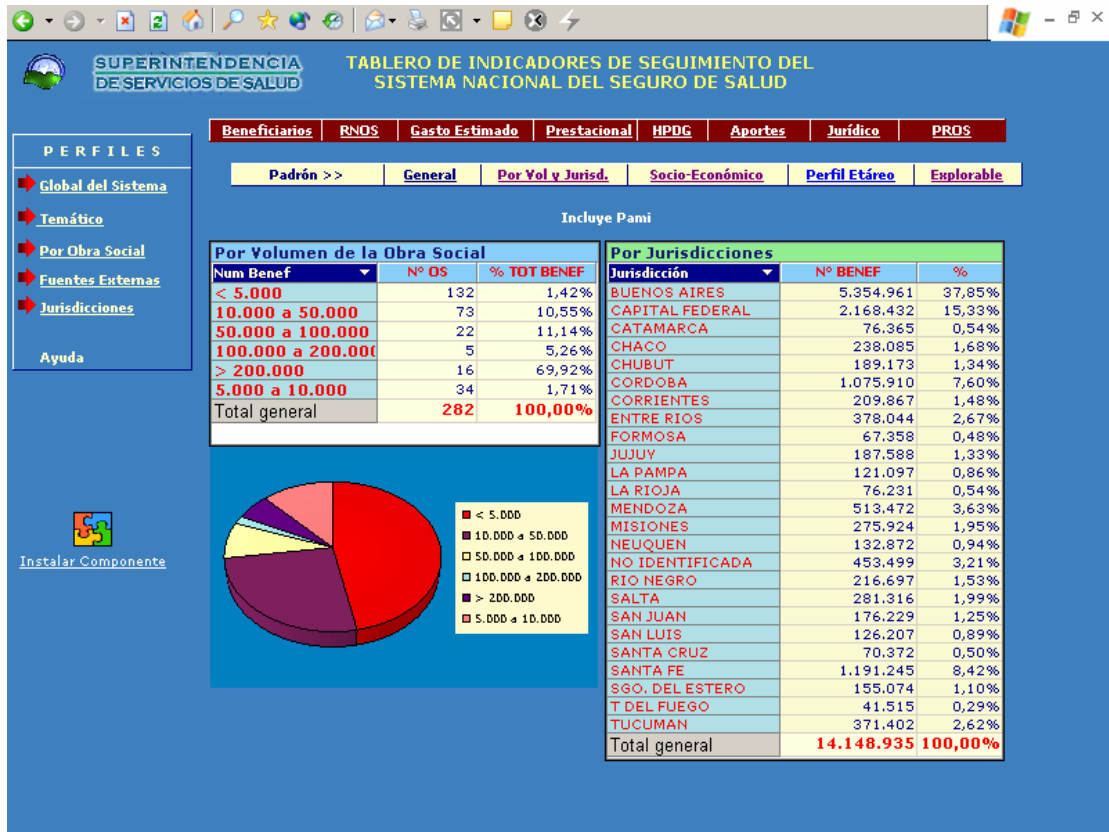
SUPERINTENDENCIA DE SERVICIOS DE SALUD

TABLERO DE INDICADORES DE SEGUIMIENTO DEL SISTEMA NACIONAL DEL SEGURO DE SALUD

PERFILES

Global del Sistema

Temático

Por Obra Social

Fuentes Externas

Jurisdicciones

Ayuda

Instalar Componente

Beneficiarios | RNOS | Gasto Estimado | Prestacional | HPDG | Aportes | Jurídico | PROS

Padrón >> | General | Por Vol y Jurisd. | Socio-Económico | Perfil Etáreo | Explorable

Incluye Pami

Por Volumen de la Obra Social

| Num Benef | Nº OS | % TOT BENEF |
|---|---|---|
| < 5.000 | 132 | 1,42% |
| 10.000 a 50.000 | 73 | 10,55% |
| 50.000 a 100.000 | 22 | 11,14% |
| 100.000 a 200.000 | 5 | 5,26% |
| > 200.000 | 16 | 69,92% |
| 5.000 a 10.000 | 34 | 1,71% |
| Total general | 282 | 100,00% |

< 5.000
10.000 a 50.000
50.000 a 100.000
100.000 a 200.000
> 200.000
5.000 a 10.000

Por Jurisdicciones

| Jurisdicción | Nº BENEF | % |
|---|---|---|
| BUENOS AIRES | 5.354.961 | 37,85% |
| CAPITAL FEDERAL | 2.168.432 | 15,33% |
| CATAMARCA | 76.365 | 0,54% |
| CHACO | 238.085 | 1,68% |
| CHUBUT | 189.173 | 1,34% |
| CORDOBA | 1.075.910 | 7,60% |
| CORRIENTES | 209.867 | 1,48% |
| ENTRE RIOS | 378.044 | 2,67% |
| FORMOSA | 67.358 | 0,48% |
| JUJUY | 187.588 | 1,33% |
| LA PAMPA | 121.097 | 0,86% |
| LA RIOJA | 76.231 | 0,54% |
| MENDOZA | 513.472 | 3,63% |
| MISIONES | 275.924 | 1,95% |
| NEUQUEN | 132.872 | 0,94% |
| NO IDENTIFICADA | 453.499 | 3,21% |
| RIO NEGRO | 216.697 | 1,53% |
| SALTA | 281.316 | 1,99% |
| SAN JUAN | 176.229 | 1,25% |
| SAN LUIS | 126.207 | 0,89% |
| SANTA CRUZ | 70.372 | 0,50% |
| SANTA FE | 1.191.245 | 8,42% |
| SGO. DEL ESTERO | 155.074 | 1,10% |
| T DEL FUEGO | 41.515 | 0,29% |
| TUCUMAN | 371.402 | 2,62% |
| Total general | 14.148.935 | 100,00% |